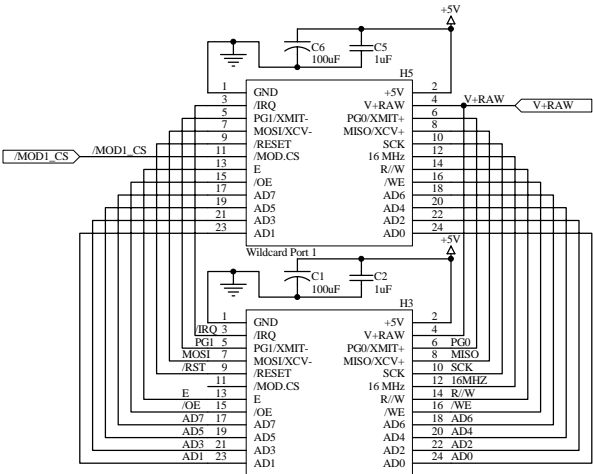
+5V

C6
100uF

C5
1uF

H5

1 GND
3 /IRQ
5 PG1/XMIT-
7 MOSI/XCV-
9 /RESET
11 /MOD.CS
13 E
15 /OE
17 AD7
19 AD5
21 AD3
23 AD1

+5V 2
V+RAW 4
PG0/XMIT+ 6
MISO/XCV+ 8
SCK 10
16 MHz 12
R//W 14
/WE 16
AD6 18
AD4 20
AD2 22
AD0 24

V+RAW
V+RAW

/MOD1_CS
/MOD1_CS

Wildcard Port 1

+5V

C1
100uF

C2
1uF

H3

/IRQ 3 /IRQ
PG1 5 PG1/XMIT-
MOSI 7 MOSI/XCV-
/RST 9 /RESET
11 /MOD.CS
E 13 E
/OE 15 /OE
AD7 17 AD7
AD5 19 AD5
AD3 21 AD3
AD1 23 AD1
1 GND

+5V 2
V+RAW 4
PG0/XMIT+ 6 PG0
MISO/XCV+ 8 MISO
SCK 10 SCK
16 MHz 12 16MHZ
R//W 14 R/W
/WE 16 /WE
AD6 18 AD6
AD4 20 AD4
AD2 22 AD2
AD0 24 AD0